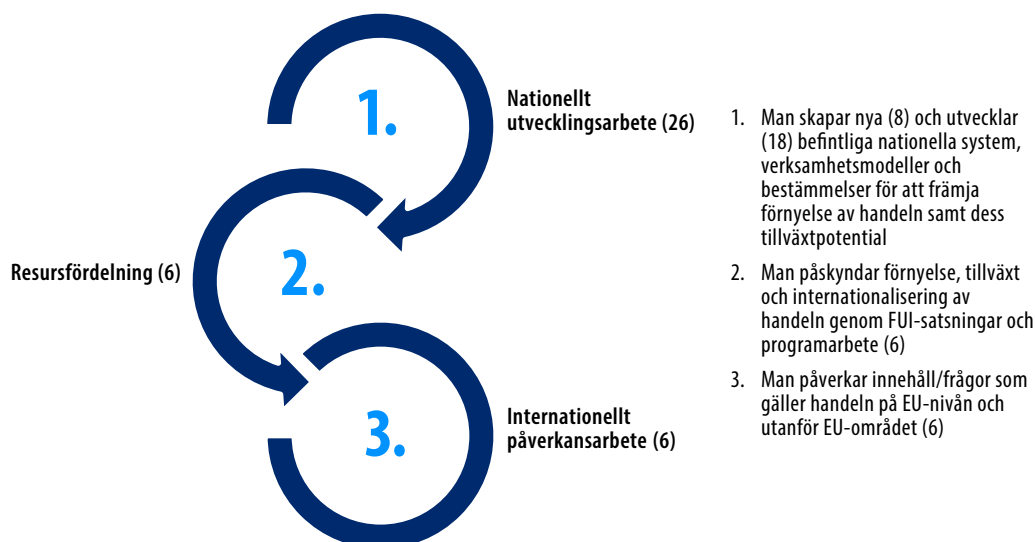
1.

Nationellt utvecklingsarbete (26)

2.

Resursfördelning (6)

3.

Internationellt påverkansarbete (6)

1. Man skapar nya (8) och utvecklar (18) befintliga nationella system, verksamhetsmodeller och bestämmelser för att främja förnyelse av handeln samt dess tillväxtpotential

2. Man påskyndar förnyelse, tillväxt och internationalisering av handeln genom FUI-satsningar och programarbete (6)

3. Man påverkar innehåll/frågor som gäller handeln på EU-nivån och utanför EU-området (6)